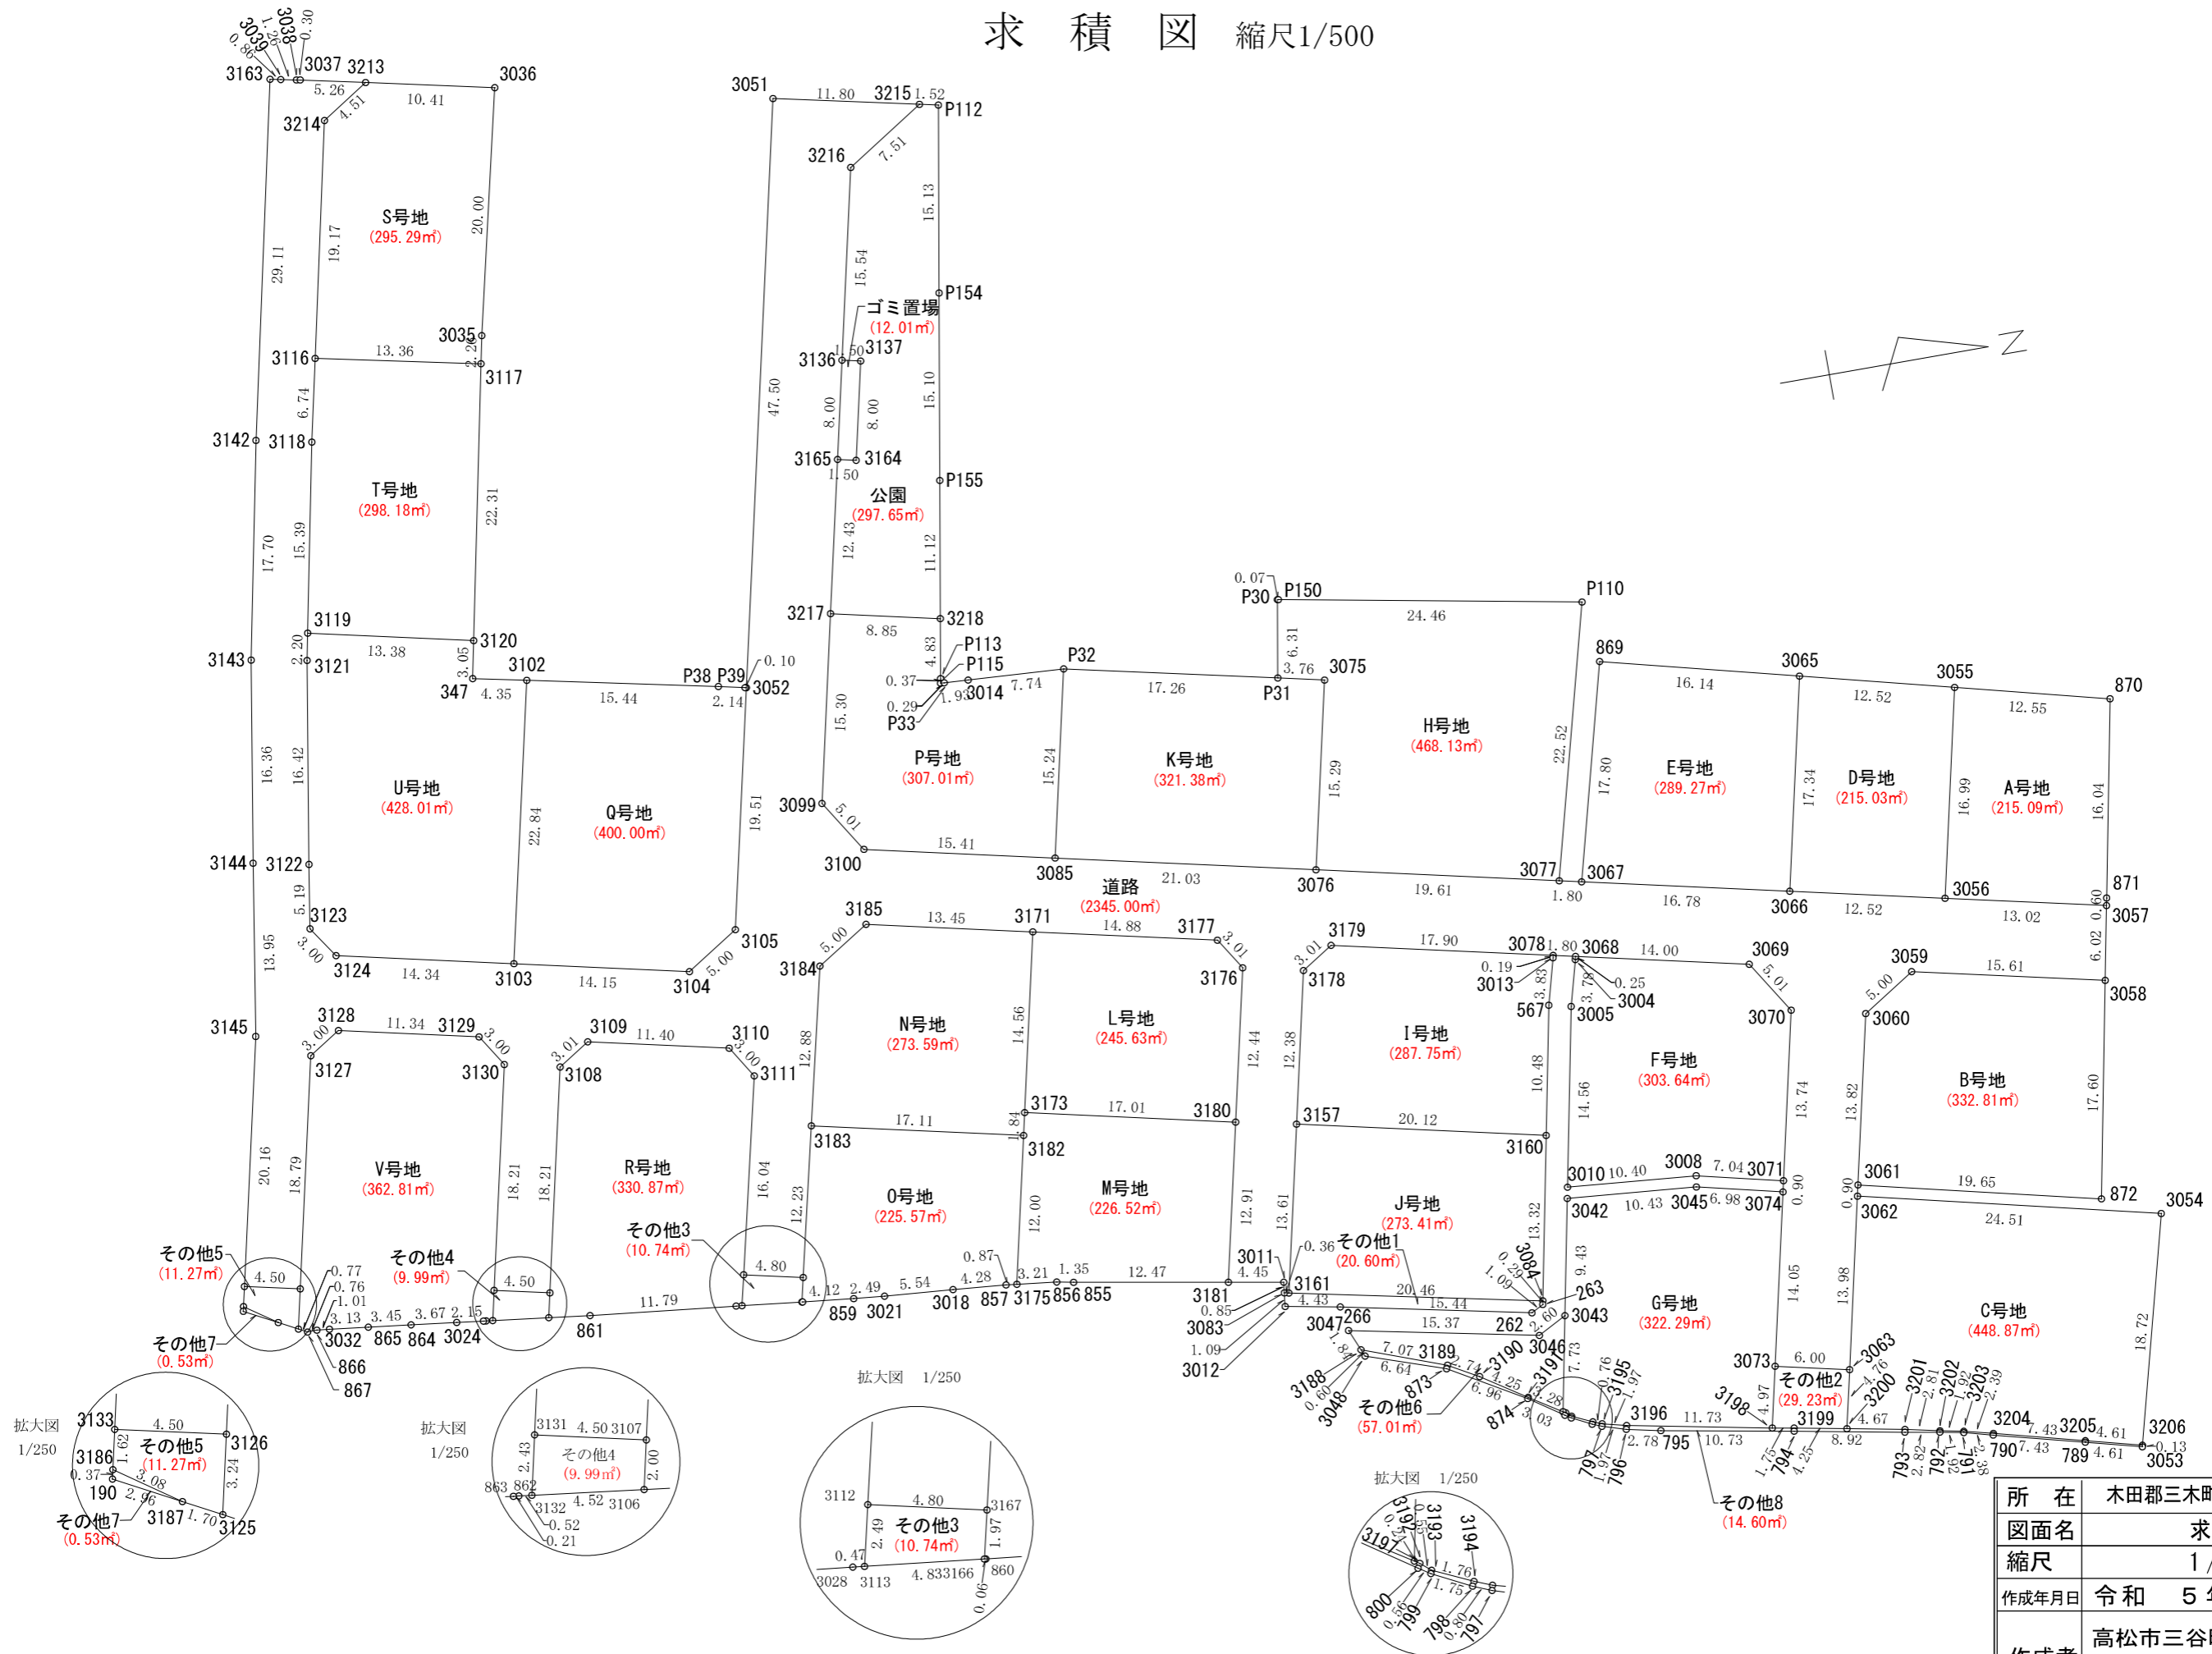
求　積　図　縮尺1/500

S号地
(295.29㎡)

T号地
(298.18㎡)

U号地
(428.01㎡)

Q号地
(400.00㎡)

ゴミ置場
(12.01㎡)

公園
(297.65㎡)

P号地
(307.01㎡)

K号地
(321.38㎡)

H号地
(468.13㎡)

E号地
(289.27㎡)

D号地
(215.03㎡)

A号地
(215.09㎡)

道路
(2345.00㎡)

N号地
(273.59㎡)

L号地
(245.63㎡)

I号地
(287.75㎡)

F号地
(303.64㎡)

B号地
(332.81㎡)

V号地
(362.81㎡)

R号地
(330.87㎡)

O号地
(225.57㎡)

M号地
(226.52㎡)

J号地
(273.41㎡)

G号地
(322.29㎡)

C号地
(448.87㎡)

その他1
(20.60㎡)

その他2
(29.23㎡)

その他3
(10.74㎡)

その他4
(9.99㎡)

その他5
(11.27㎡)

その他6
(57.01㎡)

その他7
(0.53㎡)

その他8
(14.60㎡)

拡大図　1/250

拡大図　1/250

拡大図　1/250

拡大図　1/250

| 所　在 | 木田郡三木町 |
|---|---|
| 図面名 | 求 |
| 縮尺 | 1/ |
| 作成年月日 | 令和　5 |
| 作成者 | 高松市三谷町 |